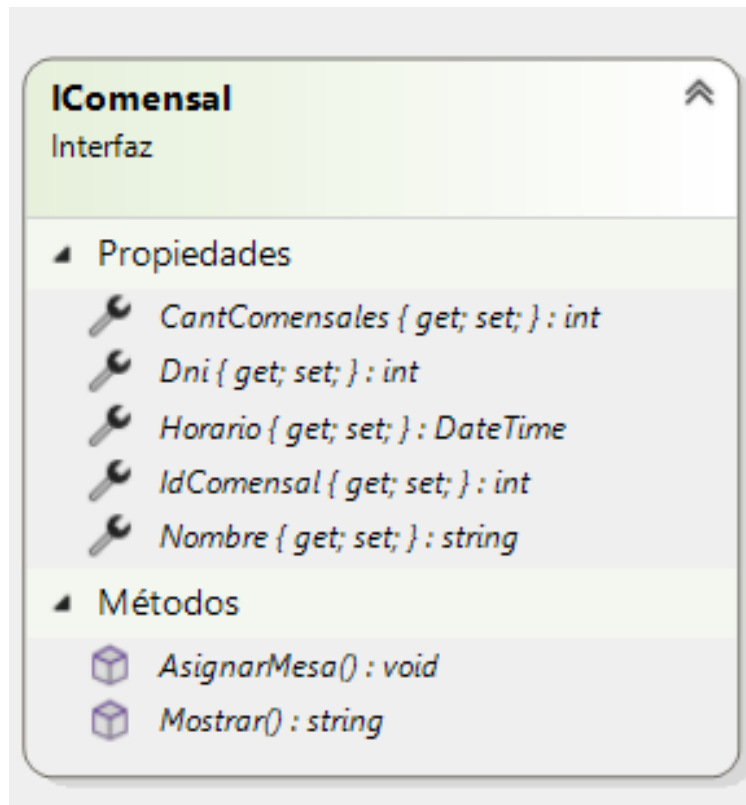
IComensal
Interfaz

Propiedades

CantComensales { get; set; } : int
Dni { get; set; } : int
Horario { get; set; } : DateTime
IdComensal { get; set; } : int
Nombre { get; set; } : string

Métodos

AsignarMesa() : void
Mostrar() : string